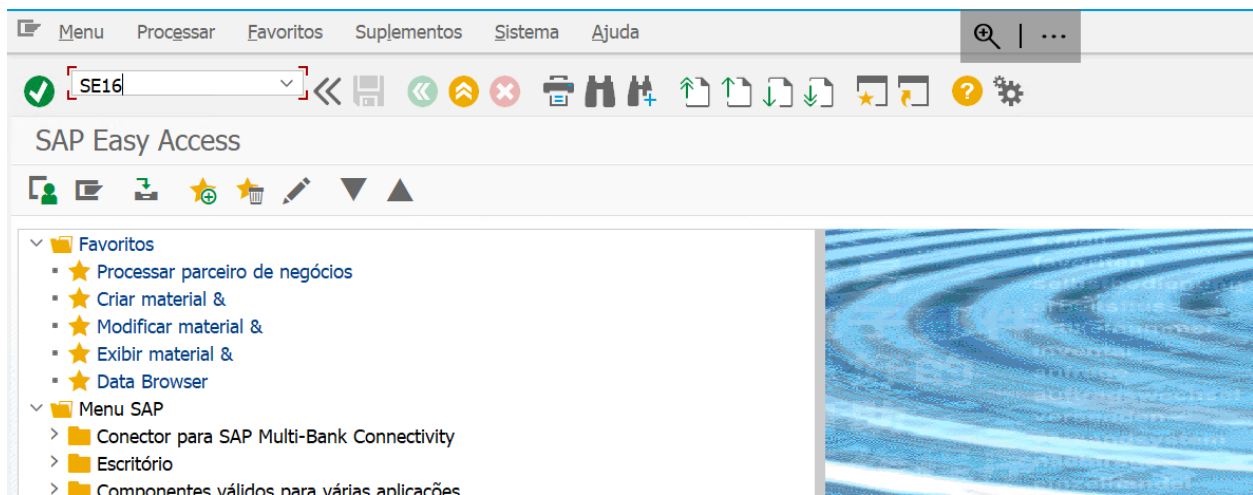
Menu Processar Favoritos Suplementos Sistema Ajuda

SE16

SAP Easy Access

Favoritos
Processar parceiro de negócios
Criar material &
Modificar material &
Exibir material &
Data Browser
Menu SAP
Conector para SAP Multi-Bank Connectivity
Escritório
Componentes válidos para várias aplicações